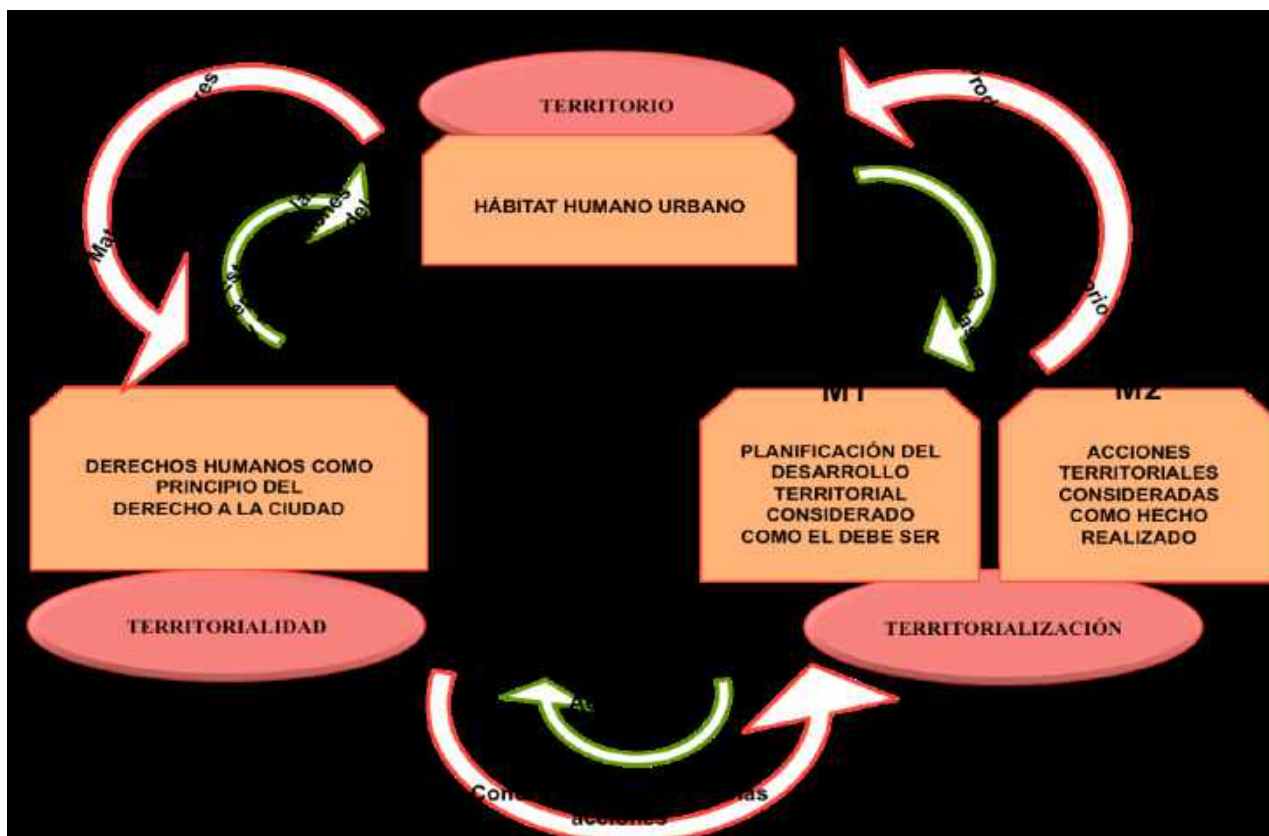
TERRITORIO

HÁBITAT HUMANO URBANO

DERECHOS HUMANOS COMO PRINCIPIO DEL DERECHO A LA CIUDAD

TERRITORIALIDAD

M1

PLANIFICACIÓN DEL DESARROLLO TERRITORIAL CONSIDERADO COMO EL DEBE SER

M2

ACCIONES TERRITORIALES CONSIDERADAS COMO HECHO REALIZADO

TERRITORIALIZACIÓN

Ma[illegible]es

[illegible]ones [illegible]del

rod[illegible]orio

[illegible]

Con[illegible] las acciones